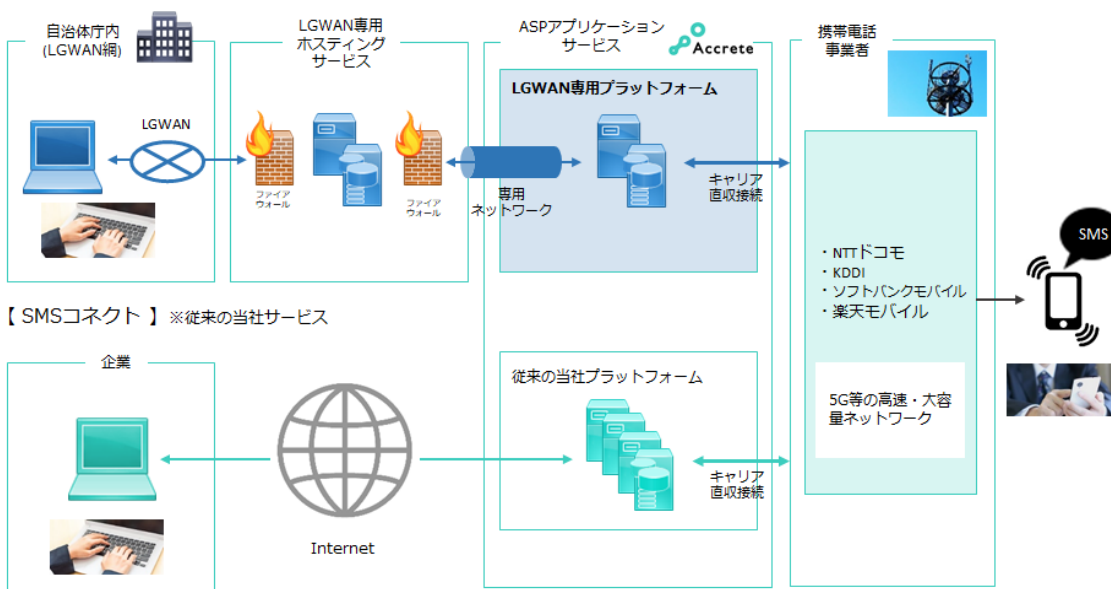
自治体庁内
(LGWAN網)

LGWAN専用
ホスティング
サービス

ASPアプリケーション
サービス

Accrete

携帯電話
事業者

LGWAN

ファイア
ウォール

ファイア
ウォール

LGWAN専用プラットフォーム

専用
ネットワーク

キャリア
直収接続

・NTTドコモ
・KDDI
・ソフトバンクモバイル
・楽天モバイル

SMS

【 SMSコネクト 】※従来の当社サービス

企業

従来の当社プラットフォーム

キャリア
直収接続

5G等の高速・大容量ネットワーク

Internet